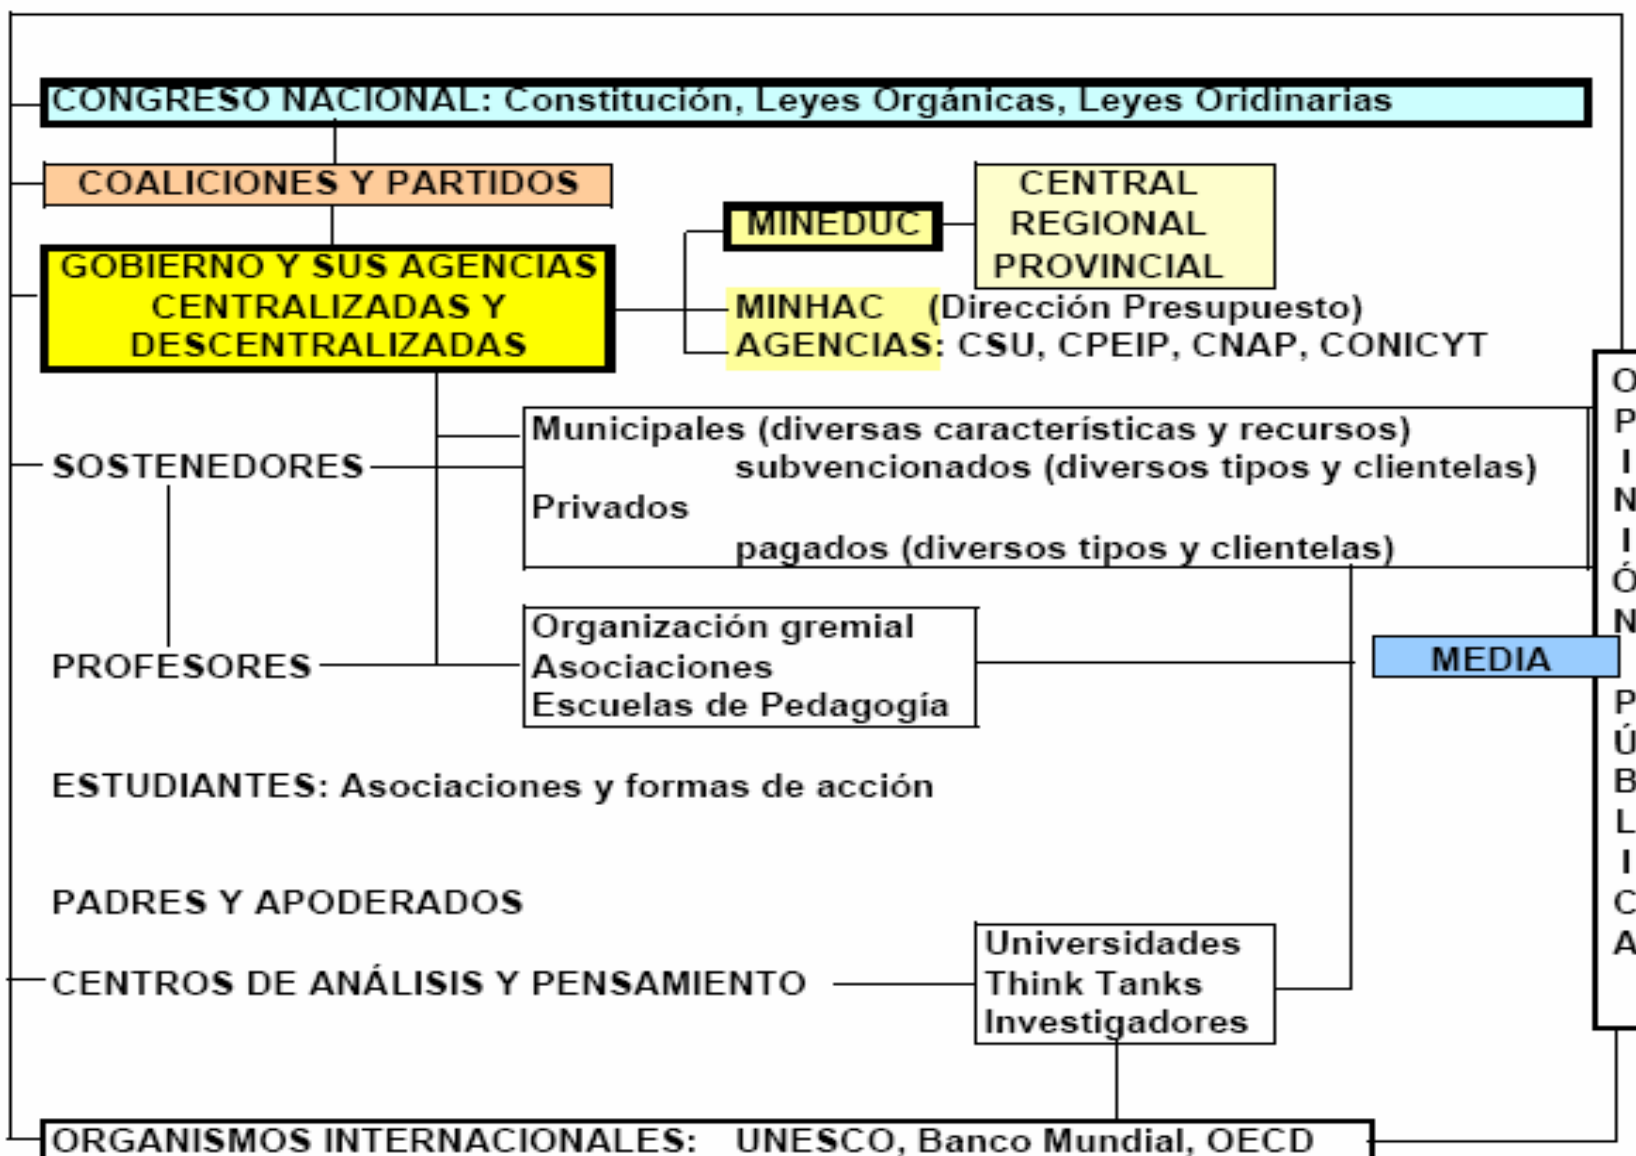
CONGRESO NACIONAL: Constitución, Leyes Orgánicas, Leyes Oridinarias

COALICIONES Y PARTIDOS

GOBIERNO Y SUS AGENCIAS CENTRALIZADAS Y DESCENTRALIZADAS

MINEDUC

CENTRAL
REGIONAL
PROVINCIAL

MINHAC (Dirección Presupuesto)
AGENCIAS: CSU, CPEIP, CNAP, CONICYT

SOSTENEDORES

Municipales (diversas características y recursos)
subvencionados (diversos tipos y clientelas)
Privados
pagados (diversos tipos y clientelas)

PROFESORES

Organización gremial
Asociaciones
Escuelas de Pedagogía

MEDIA

ESTUDIANTES: Asociaciones y formas de acción

PADRES Y APODERADOS

CENTROS DE ANÁLISIS Y PENSAMIENTO

Universidades
Think Tanks
Investigadores

ORGANISMOS INTERNACIONALES: UNESCO, Banco Mundial, OECD

OPINIÓN PÚBLICA